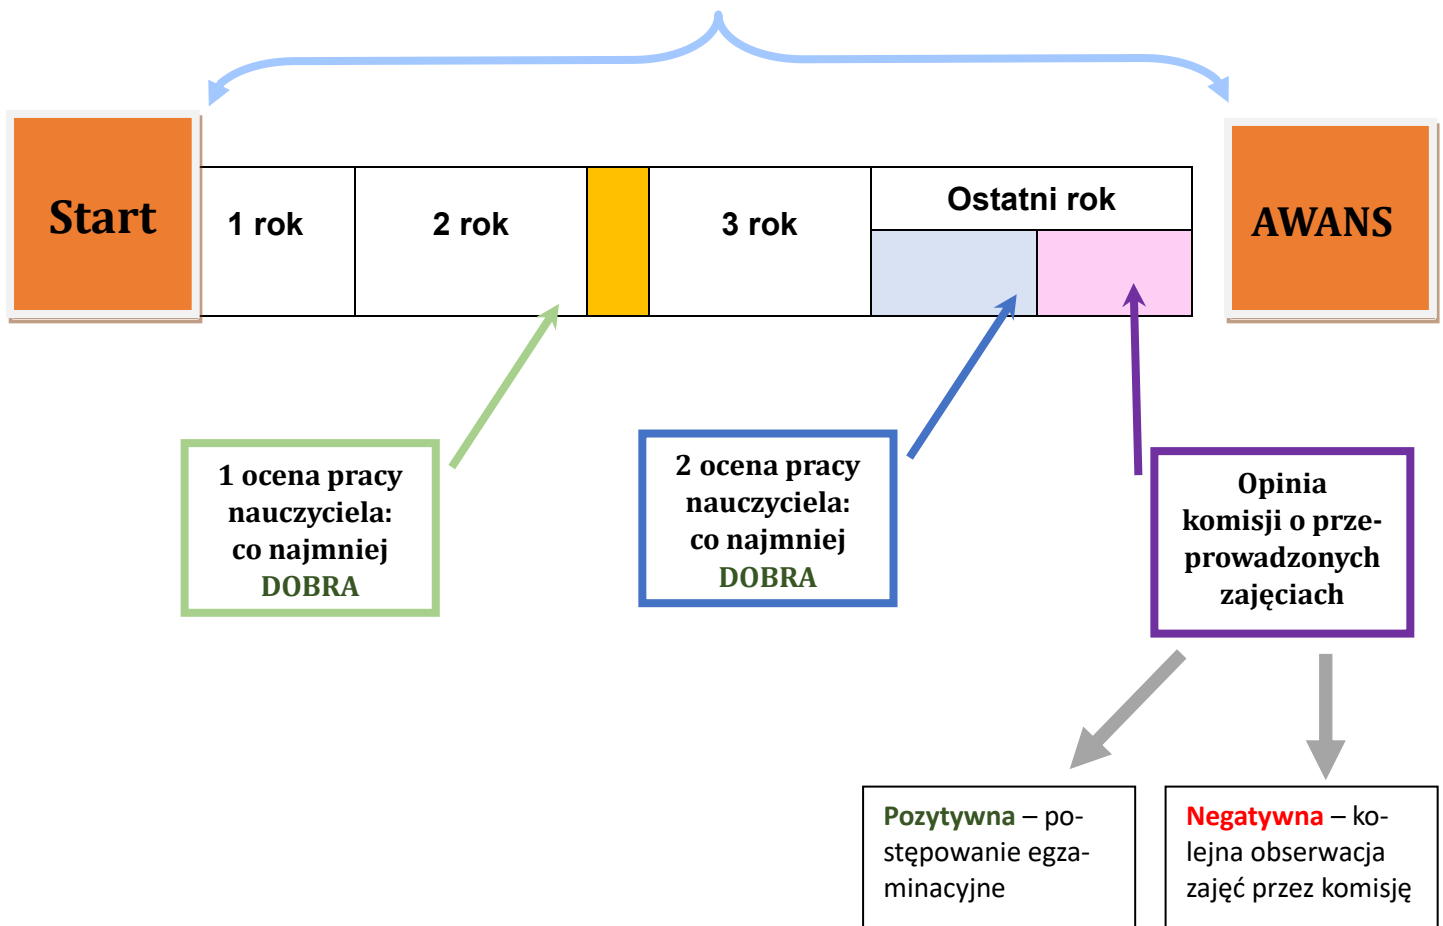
Start

| 1 rok | 2 rok | | 3 rok | Ostatni rok |
|---|---|---|---|---|

AWANS

1 ocena pracy nauczyciela: co najmniej DOBRA

2 ocena pracy nauczyciela: co najmniej DOBRA

Opinia komisji o przeprowadzonych zajęciach

Pozytywna – postępowanie egzaminacyjne

Negatywna – kolejna obserwacja zajęć przez komisję